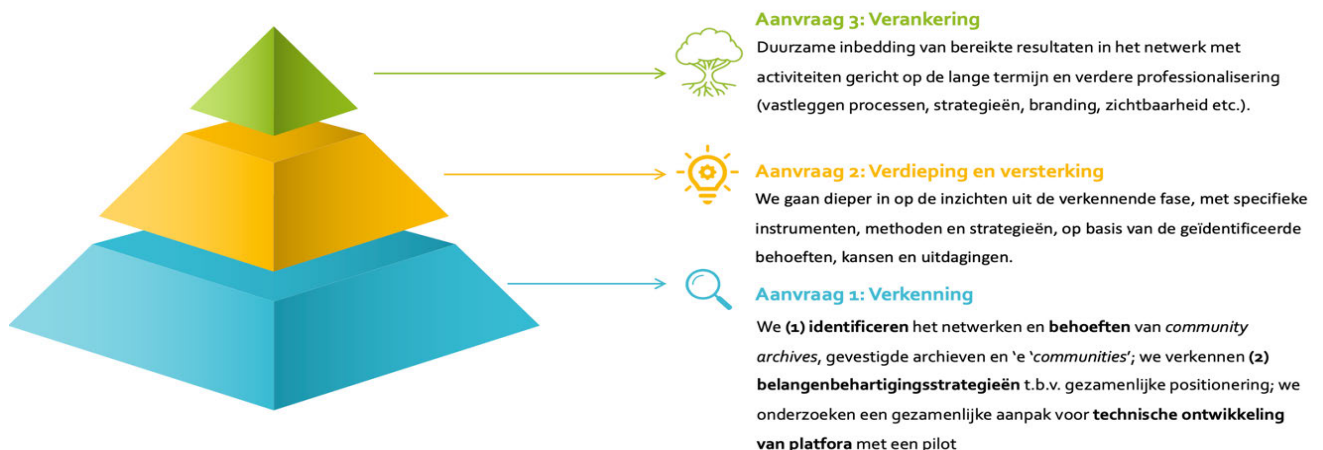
Aanvraag 3: Verankering
Duurzame inbedding van bereikte resultaten in het netwerk met activiteiten gericht op de lange termijn en verdere professionalisering (vastleggen processen, strategieën, branding, zichtbaarheid etc.).

Aanvraag 2: Verdieping en versterking
We gaan dieper in op de inzichten uit de verkennende fase, met specifieke instrumenten, methoden en strategieën, op basis van de geïdentificeerde behoeften, kansen en uitdagingen.

Aanvraag 1: Verkenning
We **(1) identificeren** het netwerken en **behoeften** van *community archives*, gevestigde archieven en 'e '*communities*'; we verkennen **(2) belangenbehartigingsstrategieën** t.b.v. gezamenlijke positionering; we onderzoeken een gezamenlijke aanpak voor **technische ontwikkeling van platfora** met een pilot